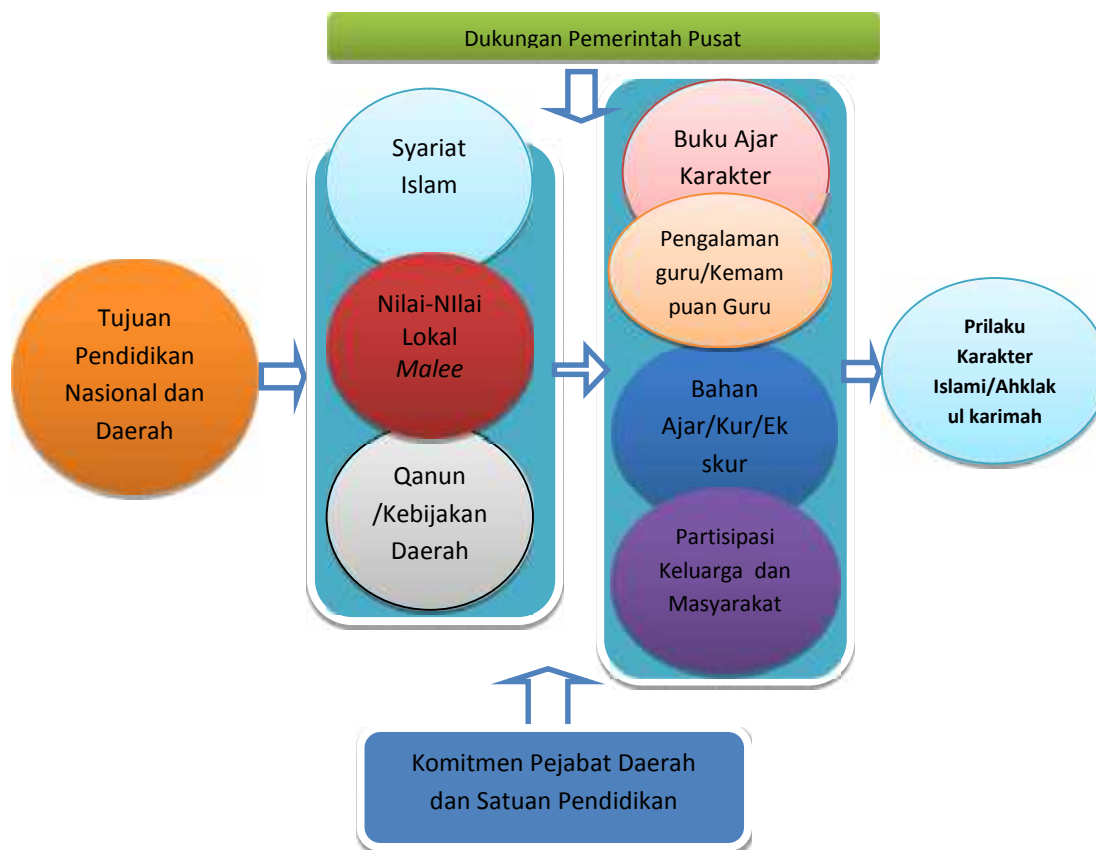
Dukungan Pemerintah Pusat

Tujuan Pendidikan Nasional dan Daerah

Syariat Islam

Nilai-NIlai Lokal *Malee*

Qanun /Kebijakan Daerah

Buku Ajar Karakter

Pengalaman guru/Kemampuan Guru

Bahan Ajar/Kur/Ekskur

Partisipasi Keluarga dan Masyarakat

**Prilaku Karakter Islami/Ahklak ul karimah**

Komitmen Pejabat Daerah dan Satuan Pendidikan